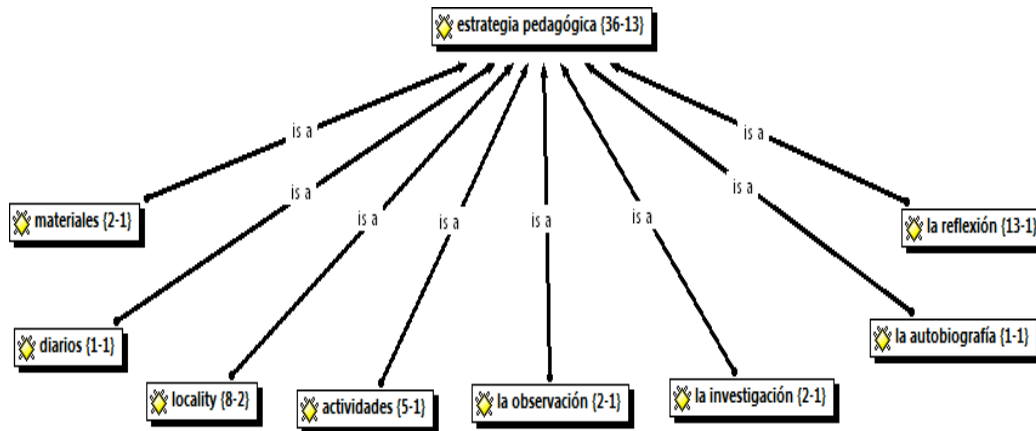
estrategia pedagógica {36-13}

is a

is a

is a

is a

is a

is a

is a

is a

materiales {2-1}

diarios {1-1}

locality {8-2}

actividades {5-1}

la observación {2-1}

la investigación {2-1}

la autobiografía {1-1}

la reflexión {13-1}